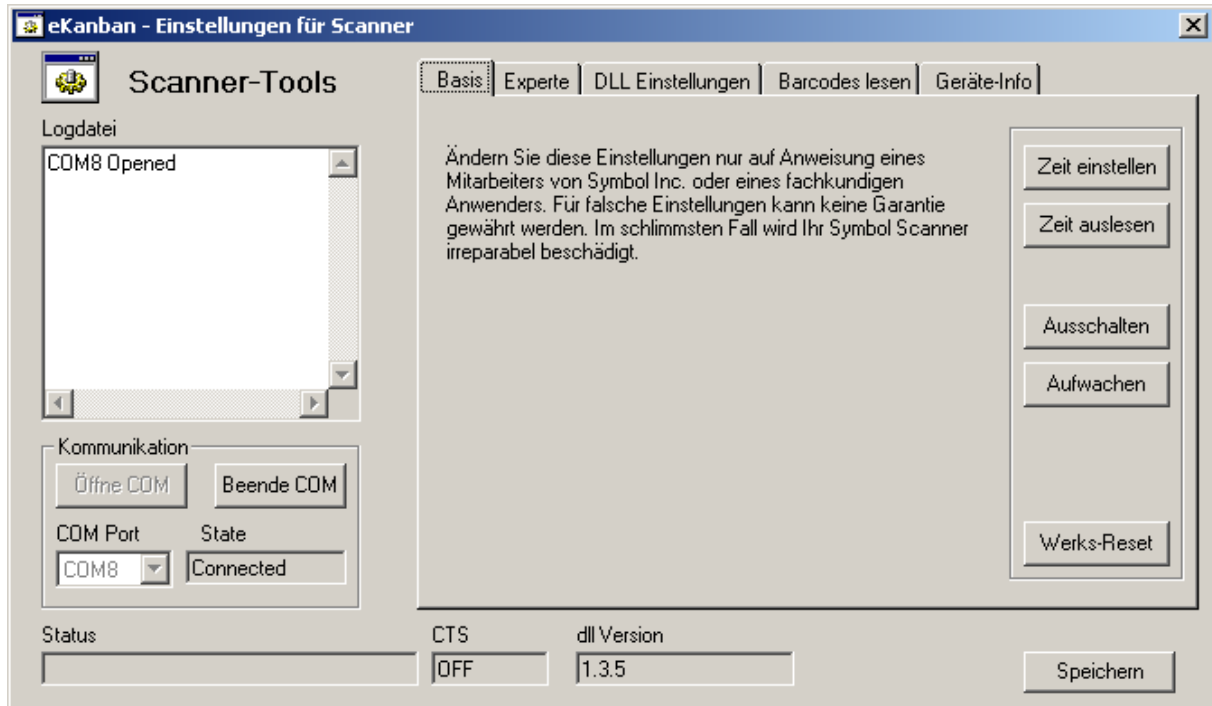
eKanban - Einstellungen für Scanner

Scanner-Tools

Logdatei

COM8 Opened

Kommunikation

Öffne COM

Beende COM

COM Port

State

COM8

Connected

Basis | Experte | DLL Einstellungen | Barcodes lesen | Geräte-Info

Ändern Sie diese Einstellungen nur auf Anweisung eines Mitarbeiters von Symbol Inc. oder eines fachkundigen Anwenders. Für falsche Einstellungen kann keine Garantie gewährt werden. Im schlimmsten Fall wird Ihr Symbol Scanner irreparabel beschädigt.

Zeit einstellen

Zeit auslesen

Ausschalten

Aufwachen

Werks-Reset

Status

CTS

OFF

dll Version

1.3.5

Speichern